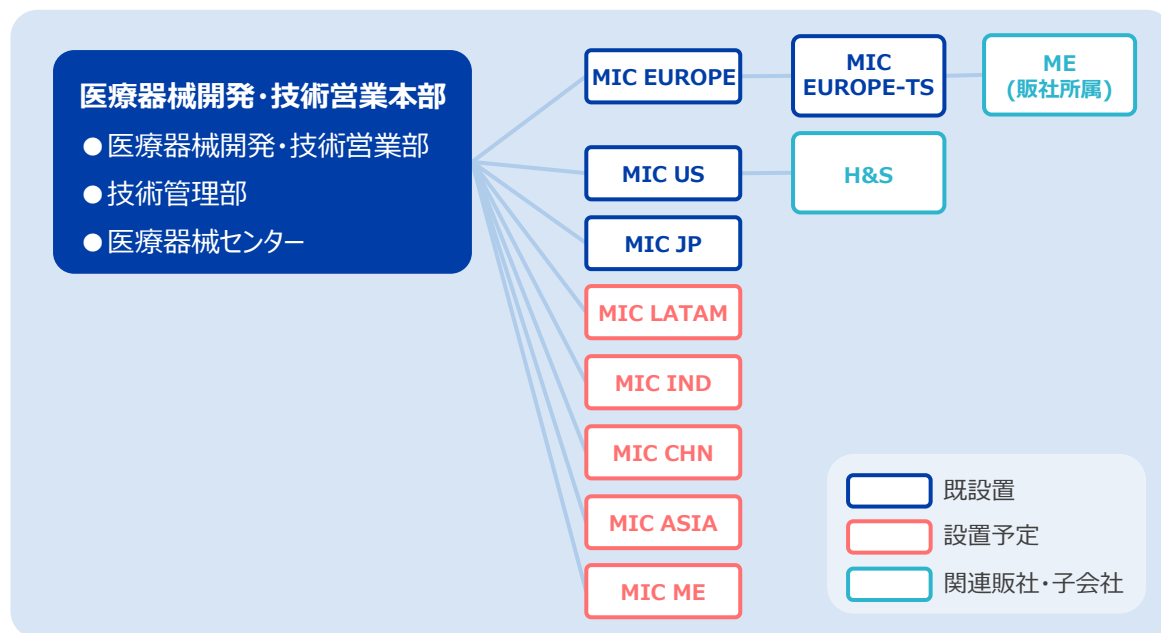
医療器械開発・技術営業本部
●医療器械開発・技術営業部
●技術管理部
●医療器械センター

MIC EUROPE
MIC EUROPE-TS
ME (販社所属)
MIC US
H&S
MIC JP
MIC LATAM
MIC IND
MIC CHN
MIC ASIA
MIC ME

既設置
設置予定
関連販社・子会社